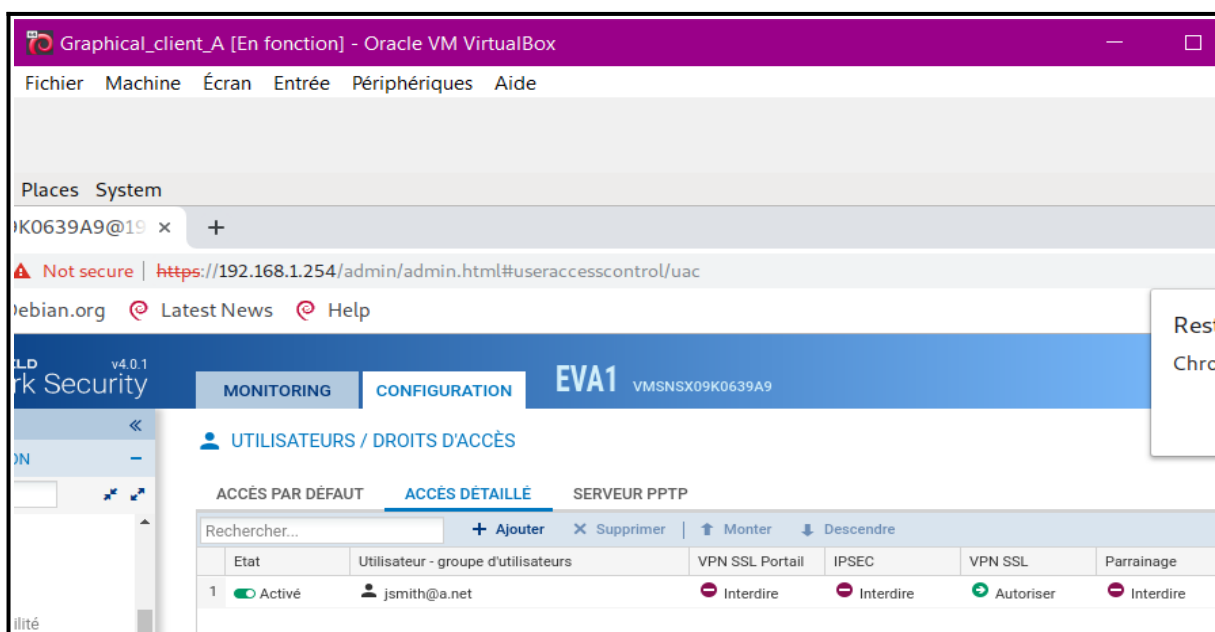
Graphical_client_A [En fonction] - Oracle VM VirtualBox

Fichier Machine Écran Entrée Périphériques Aide

Places System

)K0639A9@19 × +

Not secure | https://192.168.1.254/admin/admin.html#useraccesscontrol/uac

)ebian.org Latest News Help

Rest

Chro

.LD v4.0.1

rk Security

MONITORING CONFIGURATION EVA1 VMSNSX09K0639A9

«

)N −

UTILISATEURS / DROITS D'ACCÈS

ACCÈS PAR DÉFAUT ACCÈS DÉTAILLÉ SERVEUR PPTP

Rechercher... + Ajouter × Supprimer | Monter Descendre

| | Etat | Utilisateur - groupe d'utilisateurs | VPN SSL Portail | IPSEC | VPN SSL | Parrainage |
|---|---|---|---|---|---|---|
| 1 | Activé | jsmith@a.net | Interdire | Interdire | Autoriser | Interdire |

ilité